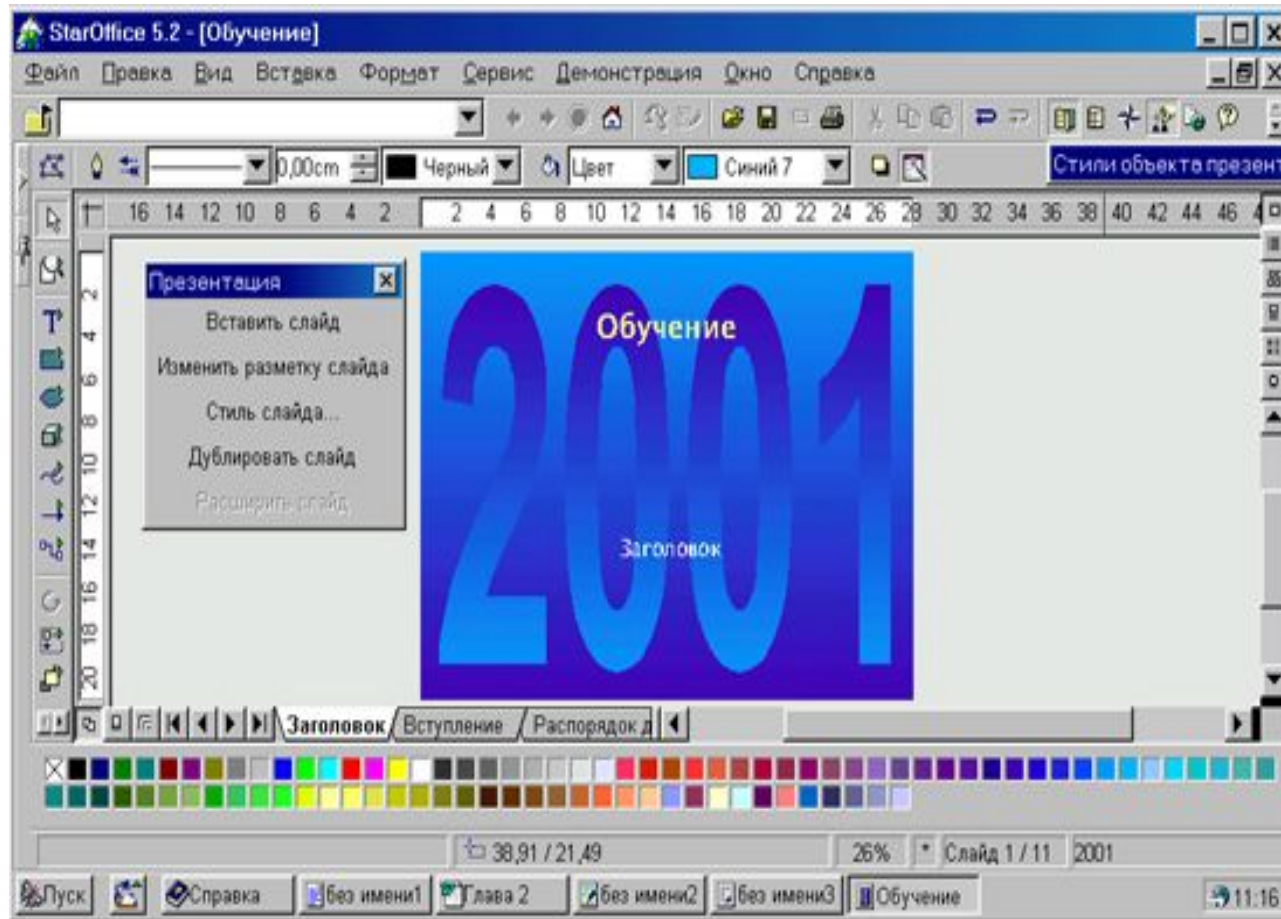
StarOffice 5.2 - [Обучение]

Файл Правка Вид Вставка Формат Сервис Демонстрация Окно Справка

0,00cm Черный Цвет Синий 7 Стили объекта презент

16 14 12 10 8 6 4 2 2 4 6 8 10 12 14 16 18 20 22 24 26 28 30 32 34 36 38 40 42 44 46

Презентация
Вставить слайд
Изменить разметку слайда
Стиль слайда...
Дублировать слайд
Расширить слайд

2001
Обучение
Заголовок

2 4 6 8 10 12 14 16 18 20

Заголовок Вступление Распорядок д

38,91 / 21,49 26% Слайд 1 / 11 2001

Пуск Справка без имени1 Глава 2 без имени2 без имени3 Обучение 11:16